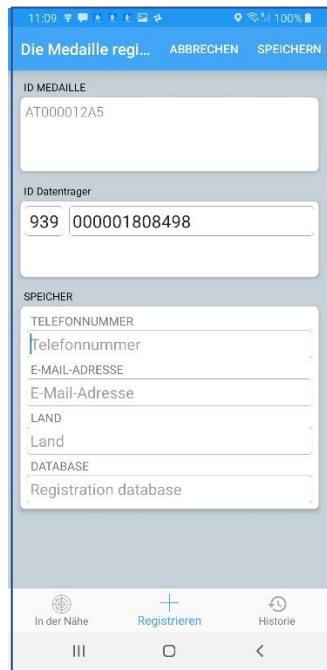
11:09 100%

Die Medaille regi... ABBRECHEN SPEICHERN

ID MEDAILLE
AT000012A5

ID Datentrager
939 000001808498

SPEICHER
TELEFONNUMMER
Telefonnummer
E-MAIL-ADRESSE
E-Mail-Adresse
LAND
Land
DATABASE
Registration database

In der Nähe
Registrieren
Historie